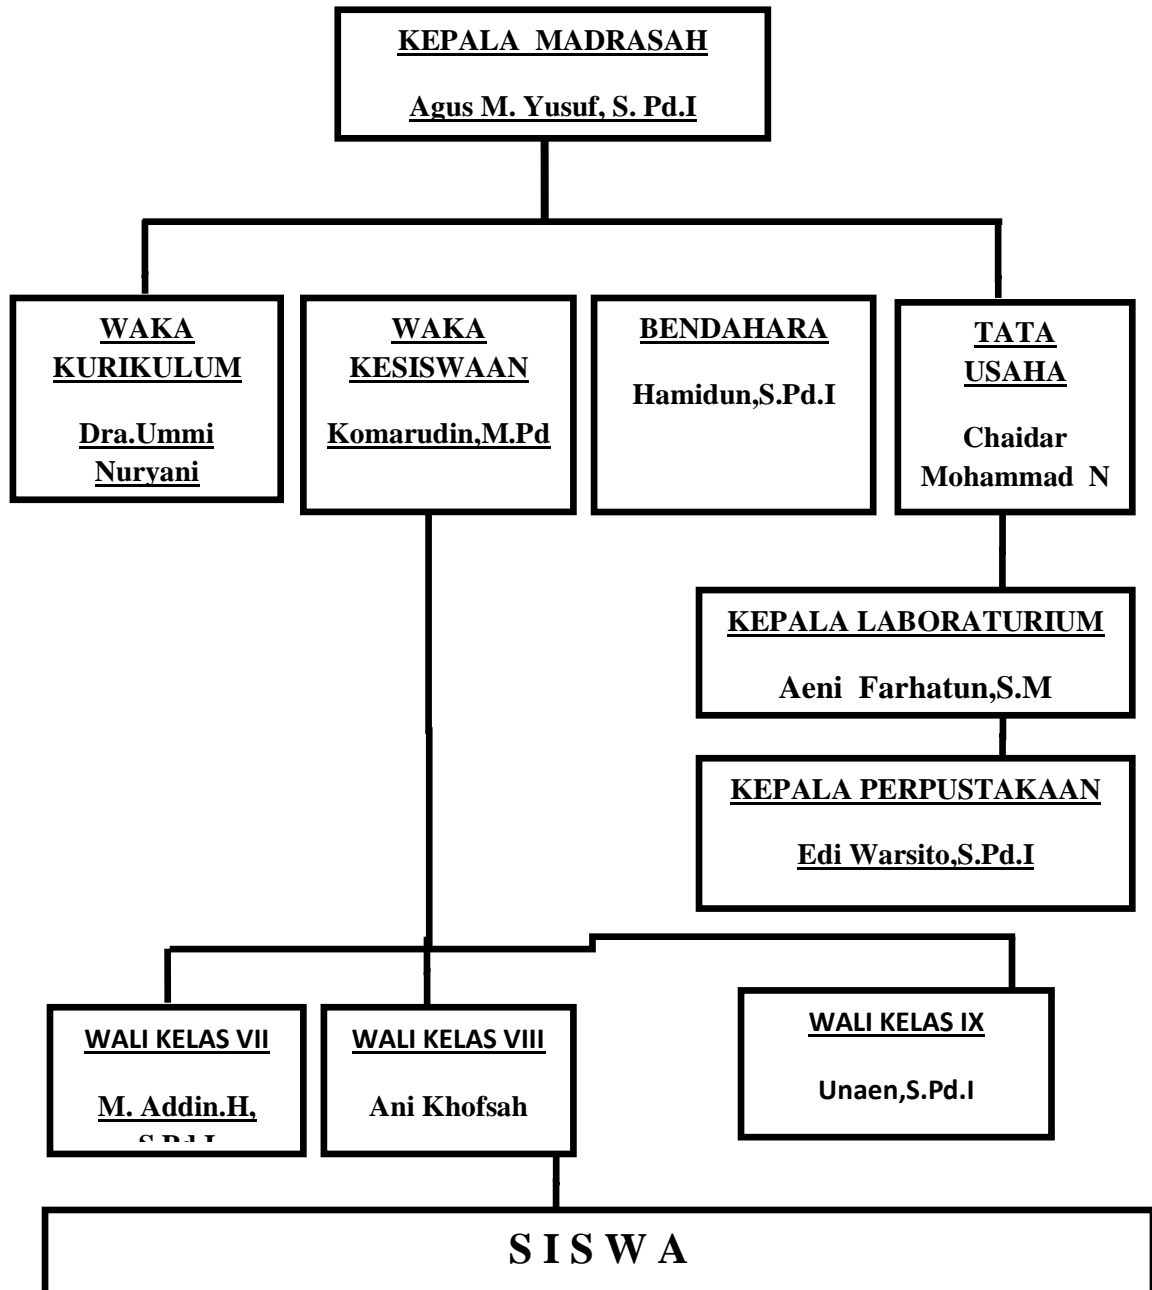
KEPALA MADRASAH

Agus M. Yusuf, S. Pd.I

WAKA KURIKULUM

Dra.Ummi Nuryani

WAKA KESISWAAN

Komarudin,M.Pd

BENDAHARA

Hamidun,S.Pd.I

TATA USAHA

Chaidar Mohammad N

KEPALA LABORATURIUM

Aeni Farhatun,S.M

KEPALA PERPUSTAKAAN

Edi Warsito,S.Pd.I

WALI KELAS VII

M. Addin.H, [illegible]

WALI KELAS VIII

Ani Khofsah

WALI KELAS IX

Unaen,S.Pd.I

S I S W A